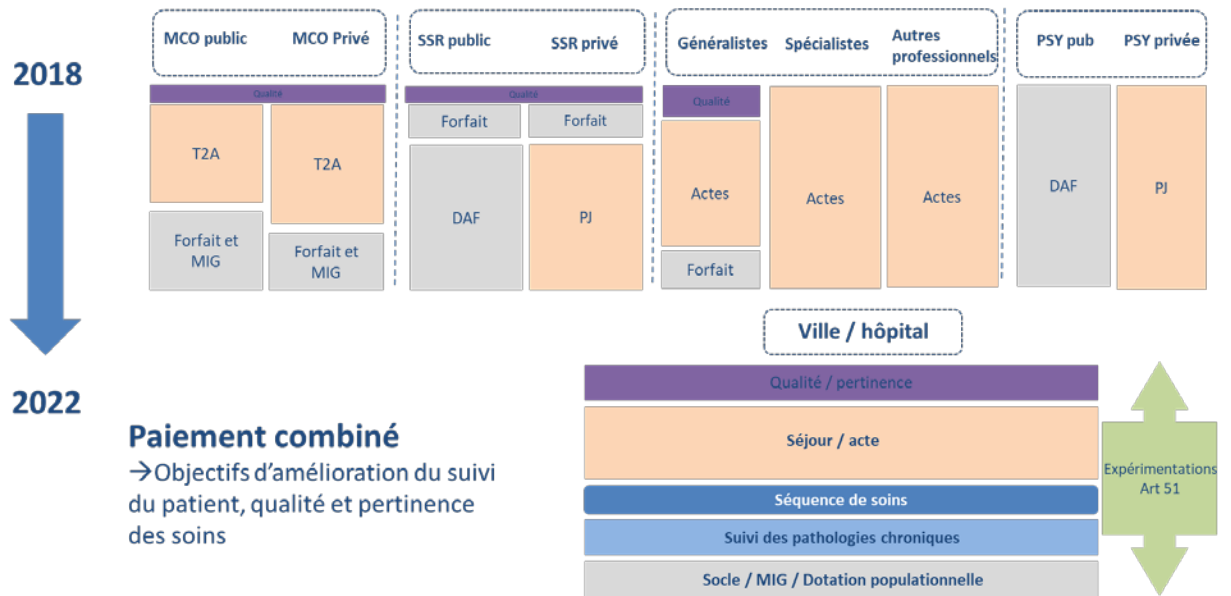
2018

MCO public MCO Privé

Qualité

T2A

T2A

Forfait et MIG

Forfait et MIG

SSR public SSR privé

Qualité

Forfait

Forfait

DAF

PJ

Généralistes Spécialistes Autres professionnels

Qualité

Actes

Actes

Actes

Forfait

PSY pub PSY privée

DAF

PJ

Ville / hôpital

2022

Paiement combiné
→Objectifs d'amélioration du suivi du patient, qualité et pertinence des soins

Qualité / pertinence

Séjour / acte

Séquence de soins

Suivi des pathologies chroniques

Socle / MIG / Dotation populationnelle

Expérimentations Art 51